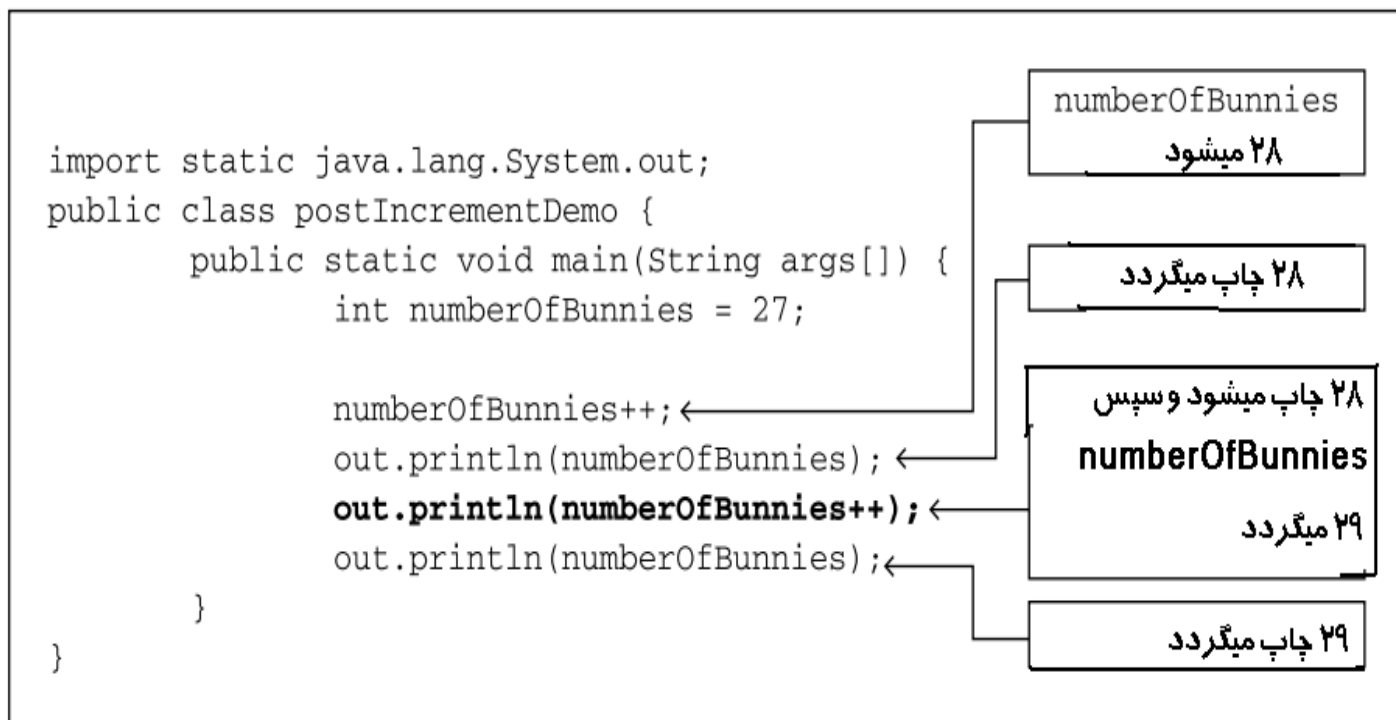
import static java.lang.System.out;
public class postIncrementDemo {
public static void main(String args[]) {
int numberOfBunnies = 27;

numberOfBunnies++;
out.println(numberOfBunnies);
out.println(numberOfBunnies++);
out.println(numberOfBunnies);
}
}

numberOfBunnies
۲۸ میشود

۲۸ چاپ میگردد

۲۸ چاپ میشود وسپس
numberOfBunnies
۲۹ میگردد

۲۹ چاپ میگردد